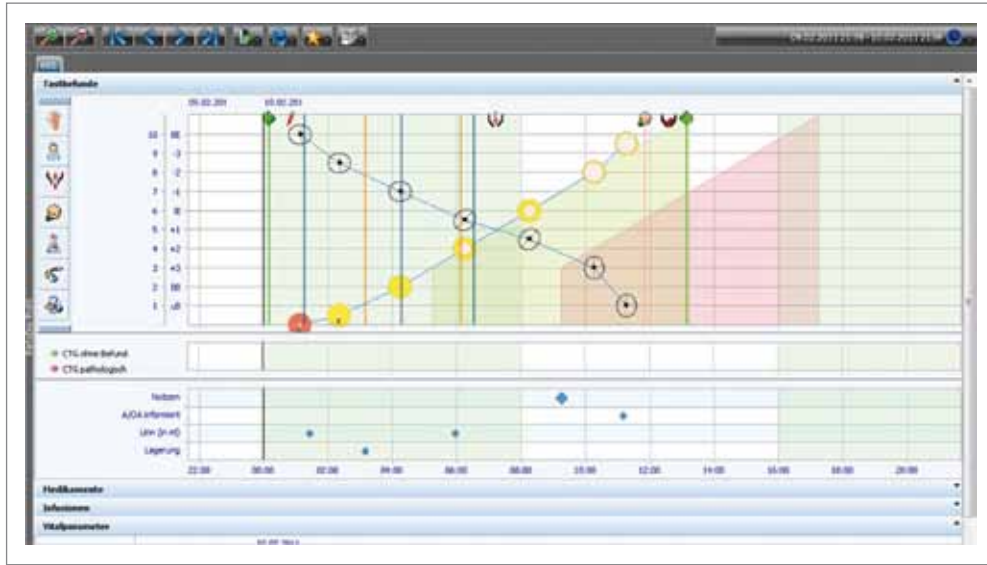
Tastbefunde

09.02.201 10.02.201

10 BE
9 -3
8 -2
7 -1
6 SE
5 +1
4 +2
3 +3
2 BB
1 +B

CTG ohne Befund
CTG pathologisch

Notizen
A/OA informiert
Urin (in ml)
Lagerung

22:00 00:00 02:00 04:00 06:00 08:00 10:00 12:00 14:00 16:00 18:00 20:00

Medikamente
Infusionen
Vitalparameter